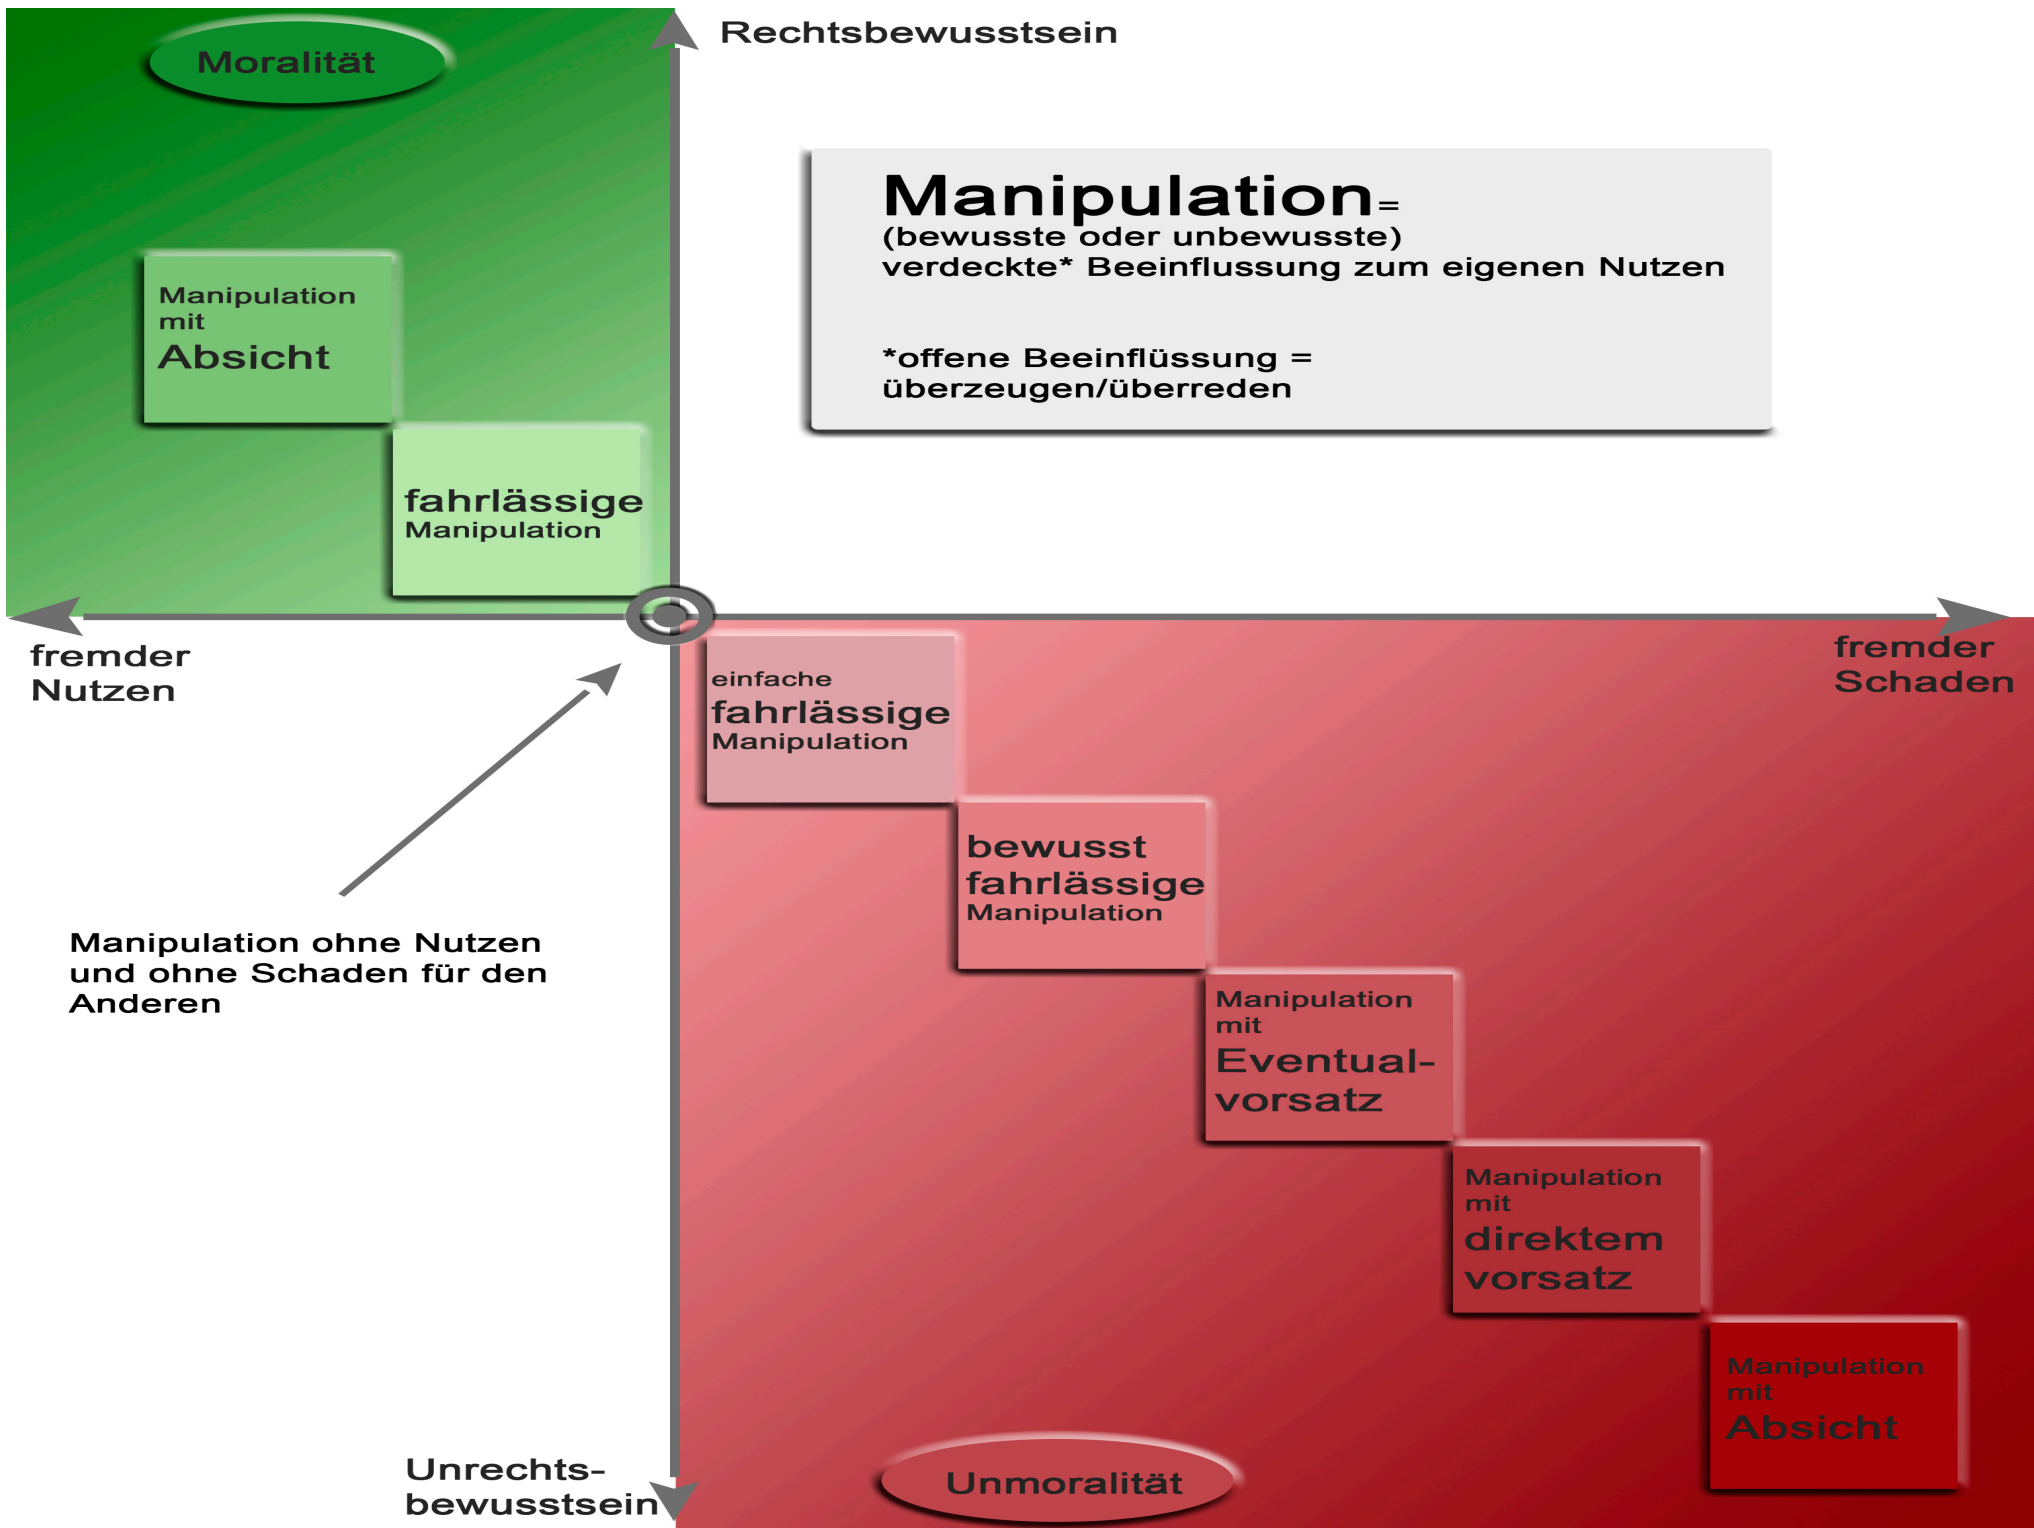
Moralität

Rechtsbewusstsein

Manipulation=
(bewusste oder unbewusste)
verdeckte* Beeinflussung zum eigenen Nutzen

*offene Beeinflüssung =
überzeugen/überreden

Manipulation mit Absicht

fahrlässige Manipulation

fremder Nutzen

fremder Schaden

einfache fahrlässige Manipulation

bewusst fahrlässige Manipulation

Manipulation ohne Nutzen und ohne Schaden für den Anderen

Manipulation mit Eventual-vorsatz

Manipulation mit direktem vorsatz

Manipulation mit Absicht

Unrechts-bewusstsein

Unmoralität